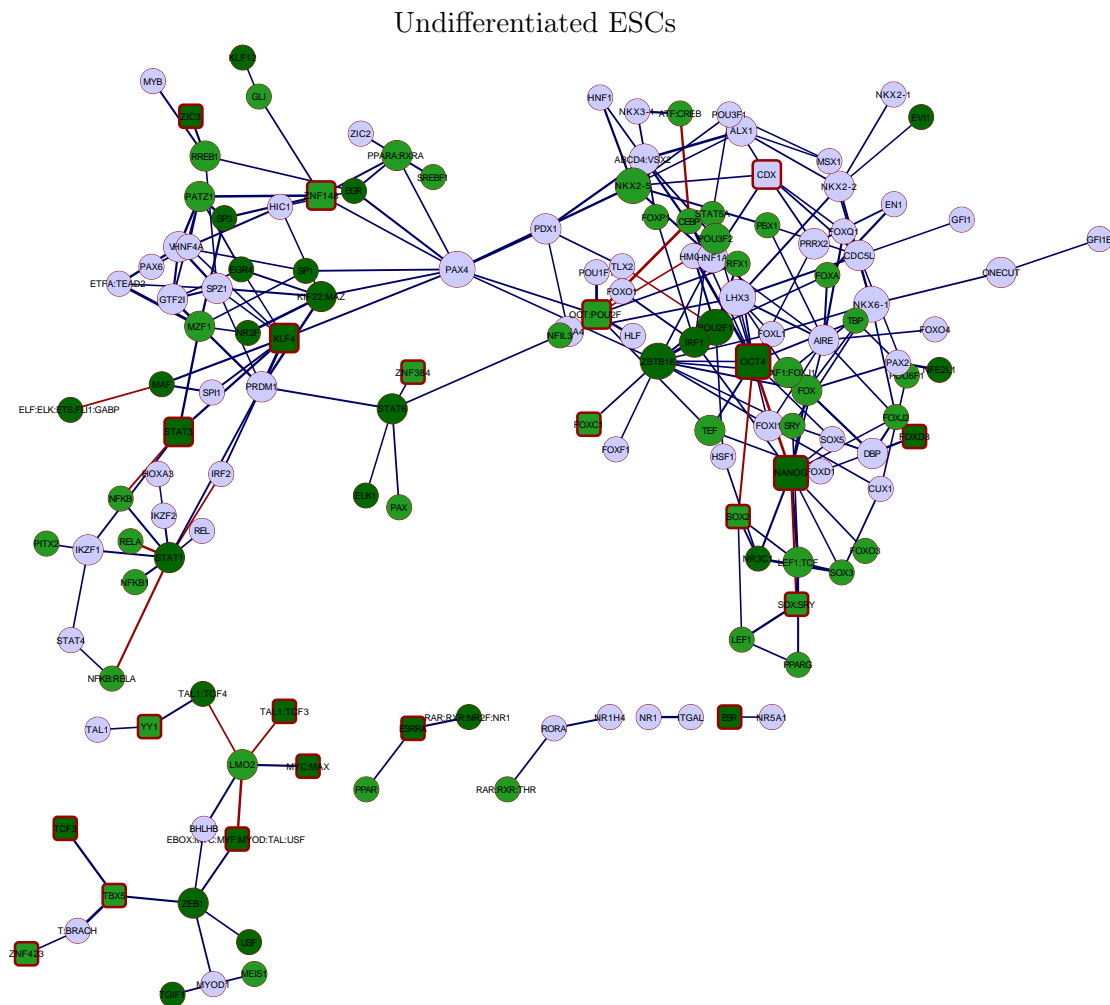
Undifferentiated ESCs

KLF12
MYB
GLI
ZIC3
ZIC2
RREB1
PPARA:RXRA
EGR1
SREBF1
PATZ1
ZNF148
SP3
HIC1
VHNF4A
PAX6
EGR4
SP1
ETFA:TEAD2
GTF2I
SPZ1
KLF22:MAZ
PAX4
MZF1
NR2F
KLF4
MAF
SPI1
PRDM1
ZNF384
ELF:ELK:ETS:FLI1:GABP
STAT3
STAT6
HOXA3
IRF2
NFKB
IKZF2
ELK1
PAX
REL
RELA
PITX2
IKZF1
STAT1
NFKB1
STAT4
NFKB:RELA
HNF1
NKX3-1
ATF:CREB
POU3F1
ALX1
NKX2-1
EVI1
ASCD4:VSX2
MSX1
CDX
NKX2-5
NKX2-2
EN1
FOXP1
CEBP
STAT5
PBX1
PDX1
POU3F2
FOXQ1
GFI1
PRRX2
HMG
HNF1A
RFX1
CDC5L
GFI1B
POU1F
TLX2
FOXA
ONECUT
FOXO1
LHX3
NKX6-1
OCT:POU2F
POU2F
TBP
NFIL3
HLF
FOXL1
FOXO4
ZBTB16
IRF1
OCT4
AIRE
PAX2
POU6F1
NFE2L1
KLF1:FOXJ1
FOX
FOXC1
TEF
FOXI1
SRY
FOXJ2
FOXD3
FOXF1
SOX5
HSF1
DBP
NANOG
FOXD1
CUX1
SOX2
FOXO3
NR3C1
LEF1:TCF
SOX3
SOX:SRY
LEF1
PPARG
TAL1:TCF4
TAL1:TCF3
TAL1
YY1
LMO2
MYC:MAX
ESRRA
RAR:RXR:NR2F:NR1
RORA
NR1H4
NR1
ITGAL
ESR
NR5A1
PPAR
RAR:RXR:THR
BHLHB
EBOX:MYC:MYF:MYOD:TAL:USF
TCF3
TBX5
ZEB1
T:BRACH
USF
ZNF423
MEIS1
MYOD1
TGIF